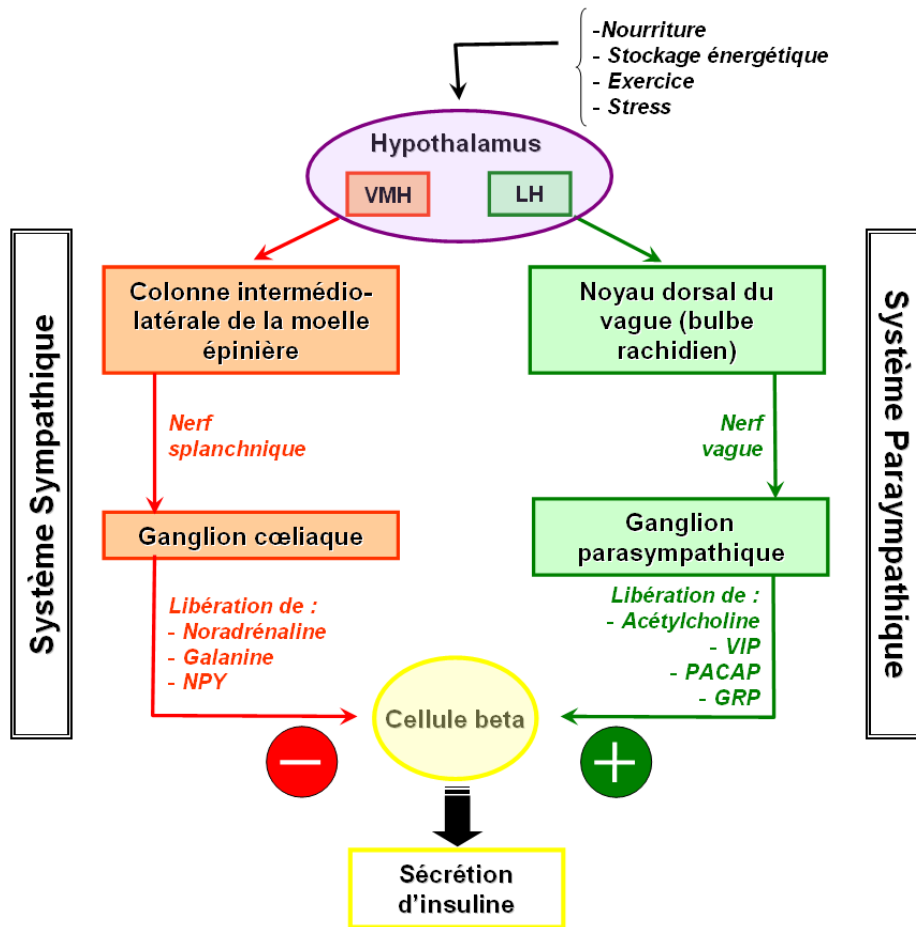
-Nourriture
- Stockage énergétique
- Exercice
- Stress

Hypothalamus

VMH

LH

Système Sympathique

Colonne intermédio-latérale de la moelle épinière

Nerf splanchnique

Ganglion cœliaque

Libération de :
- Noradrénaline
- Galanine
- NPY

Système Paraympathique

Noyau dorsal du vague (bulbe rachidien)

Nerf vague

Ganglion parasympathique

Libération de :
- Acétylcholine
- VIP
- PACAP
- GRP

Cellule beta

Sécrétion d'insuline